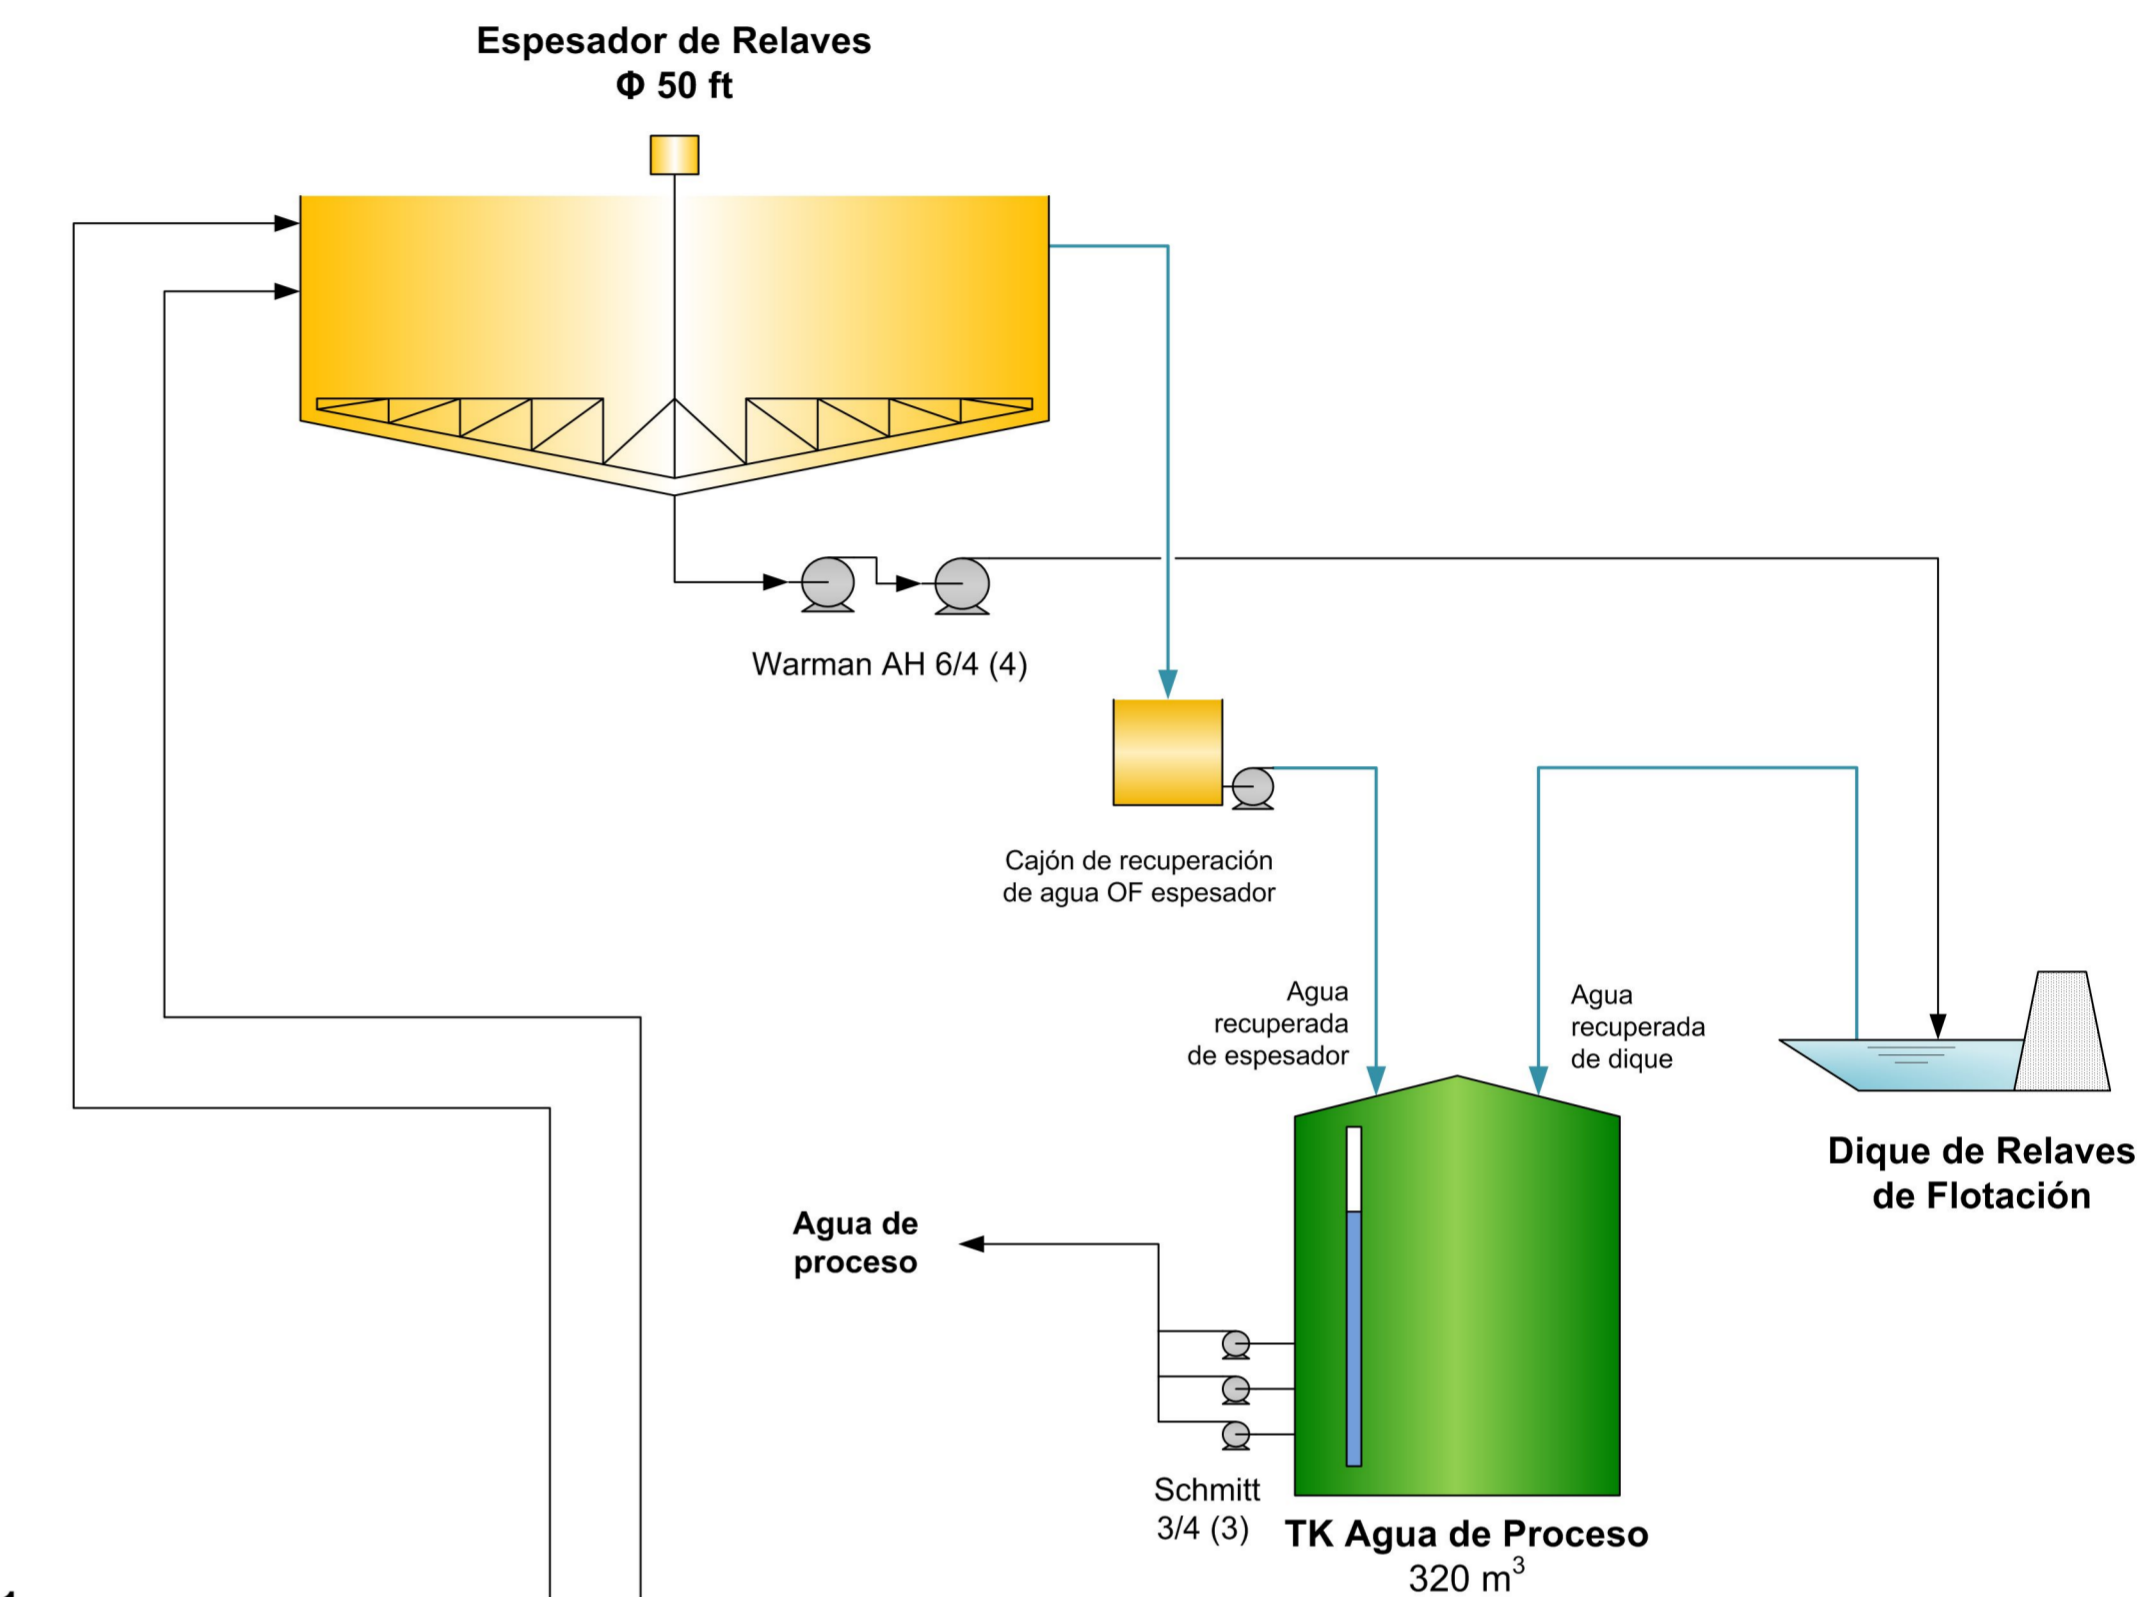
Espesador de Relaves
Φ 50 ft

Warman AH 6/4 (4)

Cajón de recuperación de agua OF espesador

Agua recuperada de espesador

Agua recuperada de dique

Dique de Relaves de Flotación

Agua de proceso

Schmitt 3/4 (3)

TK Agua de Proceso
320 $m^3$